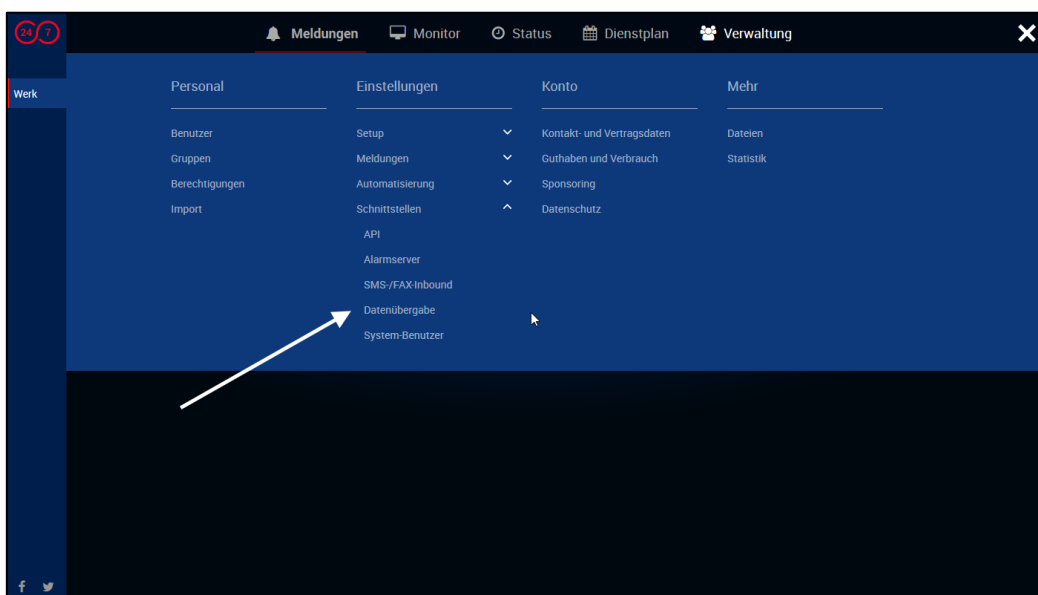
24 7

Meldungen Monitor Status Dienstplan Verwaltung

Werk

Personal

Benutzer
Gruppen
Berechtigungen
Import

Einstellungen

Setup
Meldungen
Automatisierung
Schnittstellen
API
Alarmserver
SMS-/FAX-Inbound
Datenübergabe
System-Benutzer

Konto

Kontakt- und Vertragsdaten
Guthaben und Verbrauch
Sponsoring
Datenschutz

Mehr

Dateien
Statistik

f